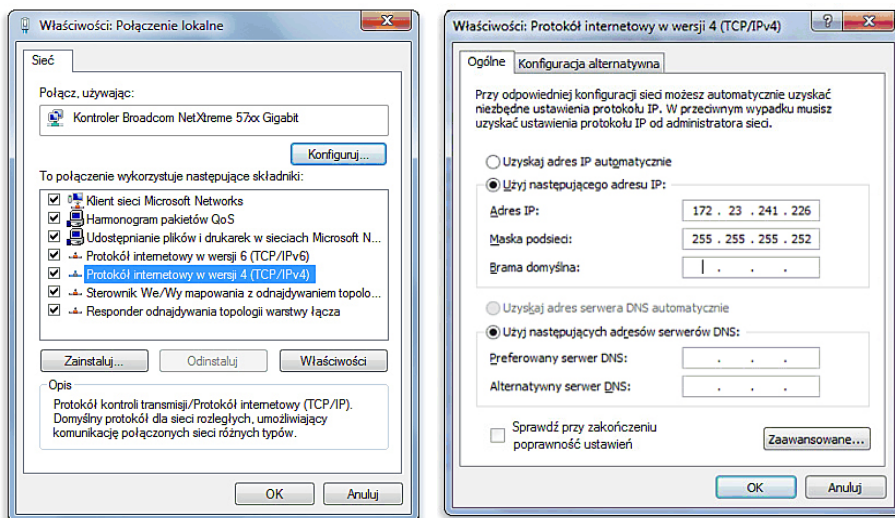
Właściwości: Połączenie lokalne

Sieć

Połącz, używając:

Kontroler Broadcom NetXtreme 57xx Gigabit

Konfiguruj...

To połączenie wykorzystuje następujące składniki:

Klient sieci Microsoft Networks
Harmonogram pakietów QoS
Udostępnianie plików i drukarek w sieciach Microsoft N...
Protokół internetowy w wersji 6 (TCP/IPv6)
Protokół internetowy w wersji 4 (TCP/IPv4)
Sterownik We/Wy mapowania z odnajdywaniem topolo...
Responder odnajdywania topologii warstwy łącza

Zainstaluj... | Odinstaluj | Właściwości

Opis

Protokół kontroli transmisji/Protokół internetowy (TCP/IP). Domyślny protokół dla sieci rozległych, umożliwiający komunikację połączonych sieci różnych typów.

OK | Anuluj

Właściwości: Protokół internetowy w wersji 4 (TCP/IPv4)

?

Ogólne | Konfiguracja alternatywna

Przy odpowiedniej konfiguracji sieci możesz automatycznie uzyskać niezbędne ustawienia protokołu IP. W przeciwnym wypadku musisz uzyskać ustawienia protokołu IP od administratora sieci.

Uzyskaj adres IP automatycznie

Użyj następującego adresu IP:

Adres IP: 172 . 23 . 241 . 226

Maska podsieci: 255 . 255 . 255 . 252

Brama domyślna: . . .

Uzyskaj adres serwera DNS automatycznie

Użyj następujących adresów serwerów DNS:

Preferowany serwer DNS: . . .

Alternatywny serwer DNS: . . .

Sprawdź przy zakończeniu poprawność ustawień

Zaawansowane...

OK | Anuluj